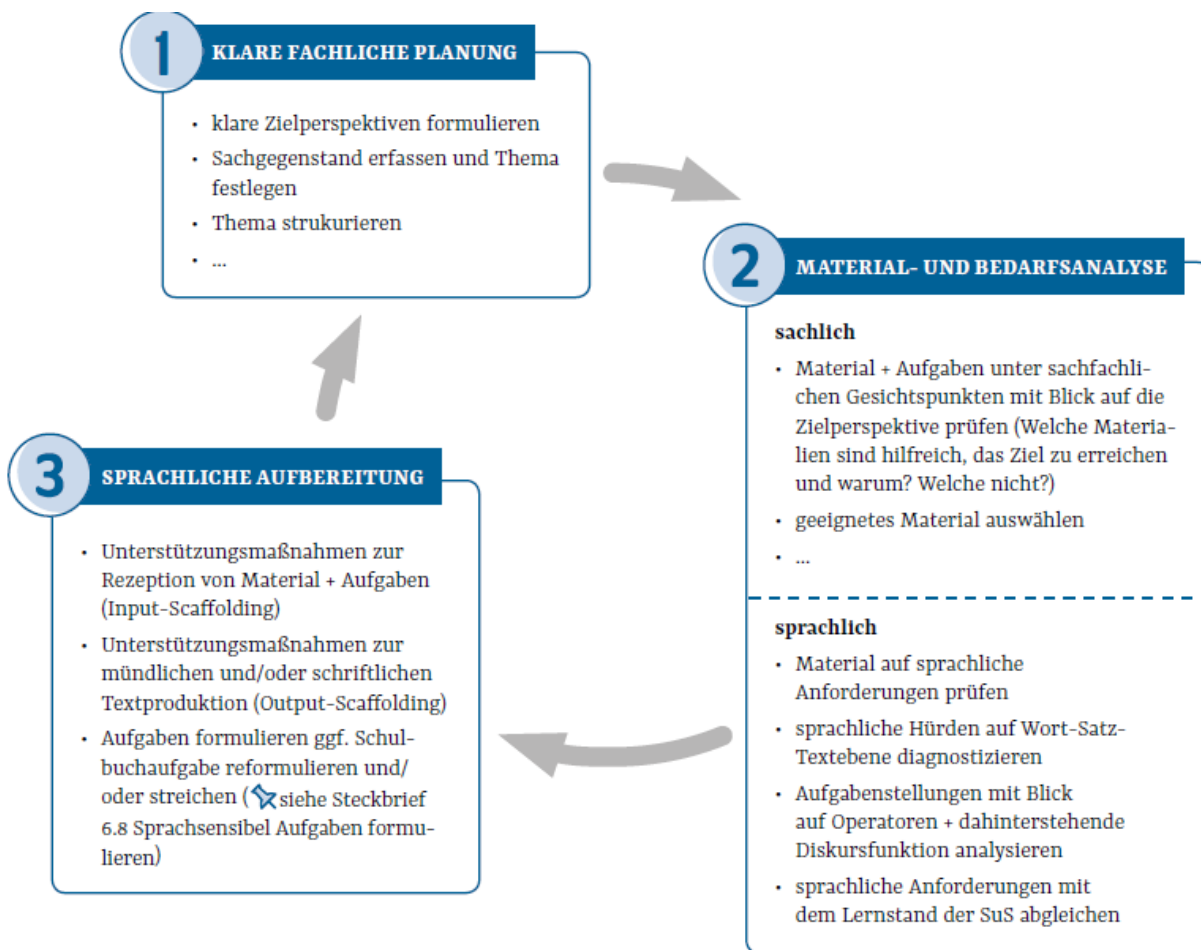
1 KLARE FACHLICHE PLANUNG

- klare Zielperspektiven formulieren
- Sachgegenstand erfassen und Thema festlegen
- Thema strukurieren
- ...

2 MATERIAL- UND BEDARFSANALYSE

sachlich

- Material + Aufgaben unter sachfachlichen Gesichtspunkten mit Blick auf die Zielperspektive prüfen (Welche Materialien sind hilfreich, das Ziel zu erreichen und warum? Welche nicht?)
- geeignetes Material auswählen
- ...

sprachlich

- Material auf sprachliche Anforderungen prüfen
- sprachliche Hürden auf Wort-Satz-Textebene diagnostizieren
- Aufgabenstellungen mit Blick auf Operatoren + dahinterstehende Diskursfunktion analysieren
- sprachliche Anforderungen mit dem Lernstand der SuS abgleichen

3 SPRACHLICHE AUFBEREITUNG

- Unterstützungsmaßnahmen zur Rezeption von Material + Aufgaben (Input-Scaffolding)
- Unterstützungsmaßnahmen zur mündlichen und/oder schriftlichen Textproduktion (Output-Scaffolding)
- Aufgaben formulieren ggf. Schulbuchaufgabe reformulieren und/ oder streichen (siehe Steckbrief 6.8 Sprachsensibel Aufgaben formulieren)